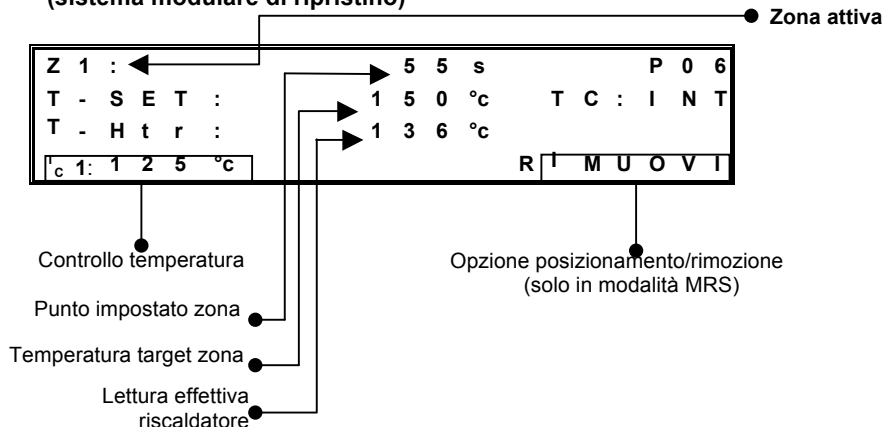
(sistema modulare di ripristino)

Zona attiva

Z 1 : 5 5 s P 0 6
T - S E T : 1 5 0 °c T C : I N T
T - H t r : 1 3 6 °c
$I_C$ 1: 1 2 5 °c R I M U O V I

Controllo temperatura

Opzione posizionamento/rimozione (solo in modalità MRS)

Punto impostato zona

Temperatura target zona

Lettura effettiva riscaldatore